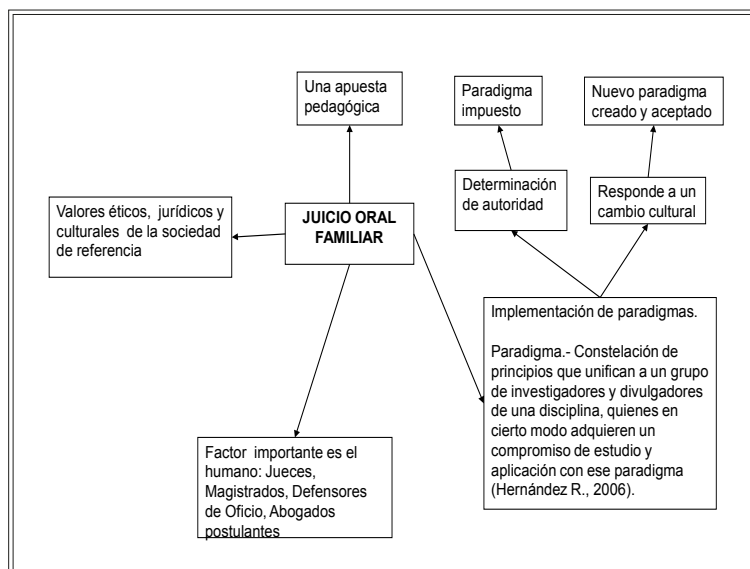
Una apuesta pedagógica

Paradigma impuesto

Nuevo paradigma creado y aceptado

Determinación de autoridad

Responde a un cambio cultural

Valores éticos, jurídicos y culturales de la sociedad de referencia

JUICIO ORAL FAMILIAR

Implementación de paradigmas.

Paradigma.- Constelación de principios que unifican a un grupo de investigadores y divulgadores de una disciplina, quienes en cierto modo adquieren un compromiso de estudio y aplicación con ese paradigma (Hernández R., 2006).

Factor importante es el humano: Jueces, Magistrados, Defensores de Oficio, Abogados postulantes